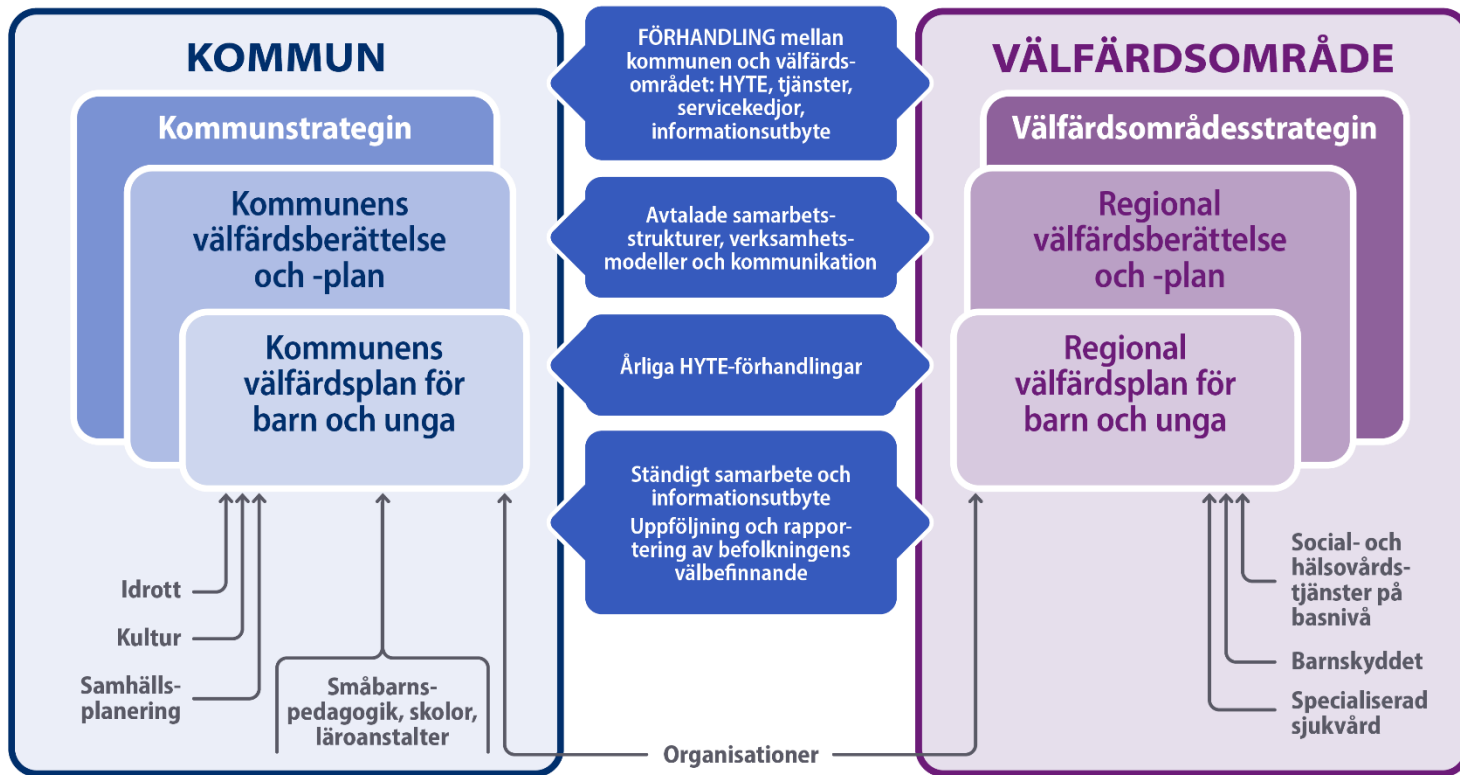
KOMMUN

Kommunstrategin

Kommunens välfärdsberättelse och -plan

Kommunens välfärdsplan för barn och unga

Idrott

Kultur

Samhällsplanering

Småbarnspedagogik, skolor, läroanstalter

FÖRHANDLING mellan kommunen och välfärdsområdet: HYTE, tjänster, servicekedjor, informationsutbyte

Avtalade samarbetsstrukturer, verksamhetsmodeller och kommunikation

Årliga HYTE-förhandlingar

Ständigt samarbete och informationsutbyte

Uppföljning och rapportering av befolkningens välbefinnande

Organisationer

VÄLFÄRDSOMRÅDE

Välfärdsområdesstrategin

Regional välfärdsberättelse och -plan

Regional välfärdsplan för barn och unga

Social- och hälsovårdstjänster på basnivå

Barnskyddet

Specialiserad sjukvård